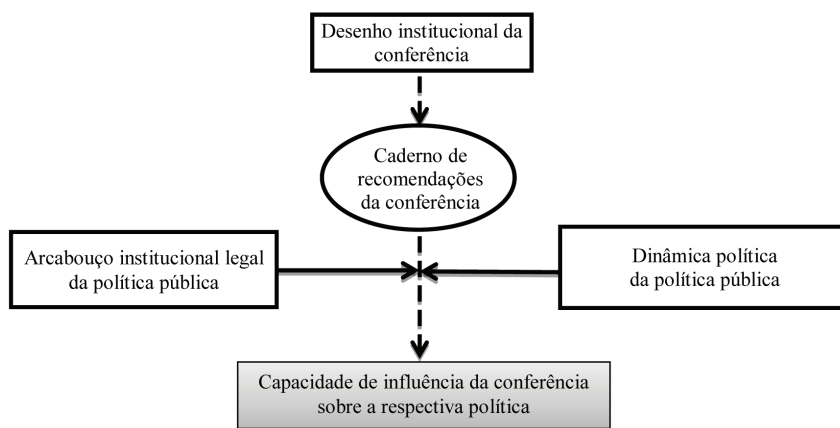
Desenho institucional da conferência

Caderno de recomendações da conferência

Arcabouço institucional legal da política pública

Dinâmica política da política pública

Capacidade de influência da conferência sobre a respectiva política